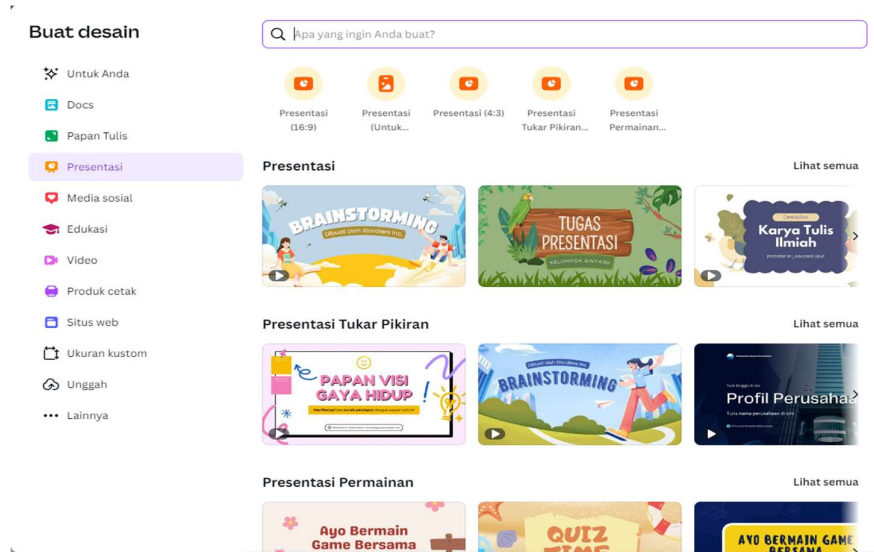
Buat desain

Untuk Anda
Docs
Papan Tulis
Presentasi
Media sosial
Edukasi
Video
Produk cetak
Situs web
Ukuran kustom
Unggah
Lainnya

Apa yang ingin Anda buat?

Presentasi (16:9)
Presentasi (Untuk...
Presentasi (4:3)
Presentasi Tukar Pikiran...
Presentasi Permainan...

Presentasi
Lihat semua

BRAINSTORMING
Dibuat oleh Wardiere Inc.

TUGAS PRESENTASI
KELOMPOK SINYARD

Karya Tulis Ilmiah

Presentasi Tukar Pikiran
Lihat semua

PAPAN VISI GAYA HIDUP

BRAINSTORMING

Profil Perusahaan
Tulis nama perusahaan di sini

Presentasi Permainan
Lihat semua

Ayo Bermain Game Bersama

QUIZ TIME

AYO BERMAIN GAME BERSAMA